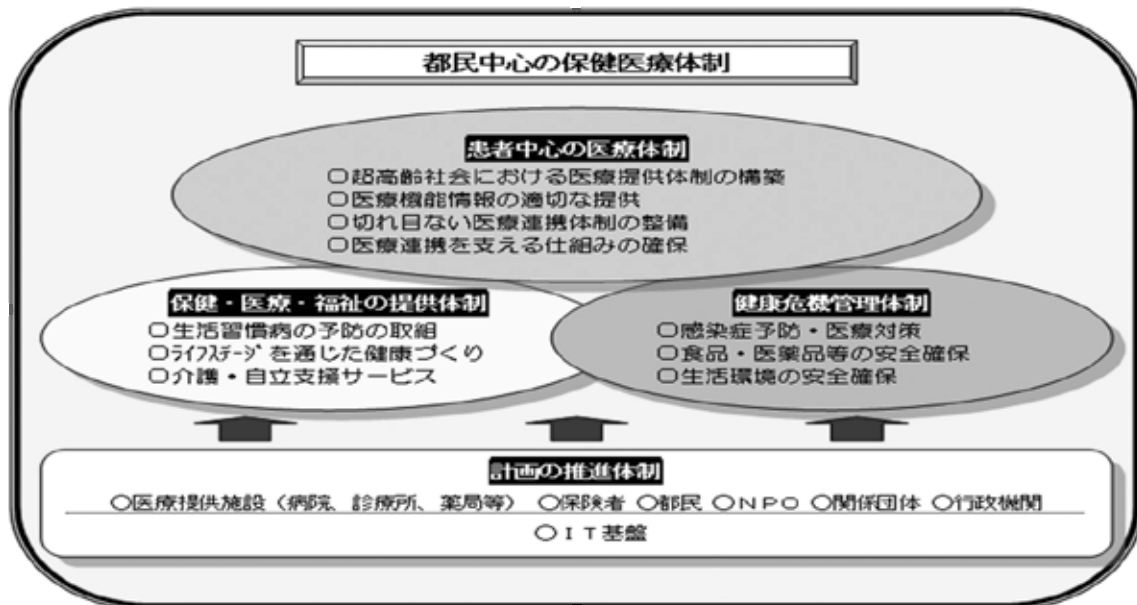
都民中心の保健医療体制

患者中心の医療体制
○超高齢社会における医療提供体制の構築
○医療機能情報の適切な提供
○切れ目ない医療連携体制の整備
○医療連携を支える仕組みの確保

保健・医療・福祉の提供体制
○生活習慣病の予防の取組
○ﾗｲﾌｽﾃｰｼﾞを通じた健康づくり
○介護・自立支援サービス

健康危機管理体制
○感染症予防・医療対策
○食品・医薬品等の安全確保
○生活環境の安全確保

計画の推進体制
○医療提供施設（病院、診療所、薬局等） ○保険者 ○都民 ○ＮＰＯ ○関係団体 ○行政機関
○ＩＴ基盤